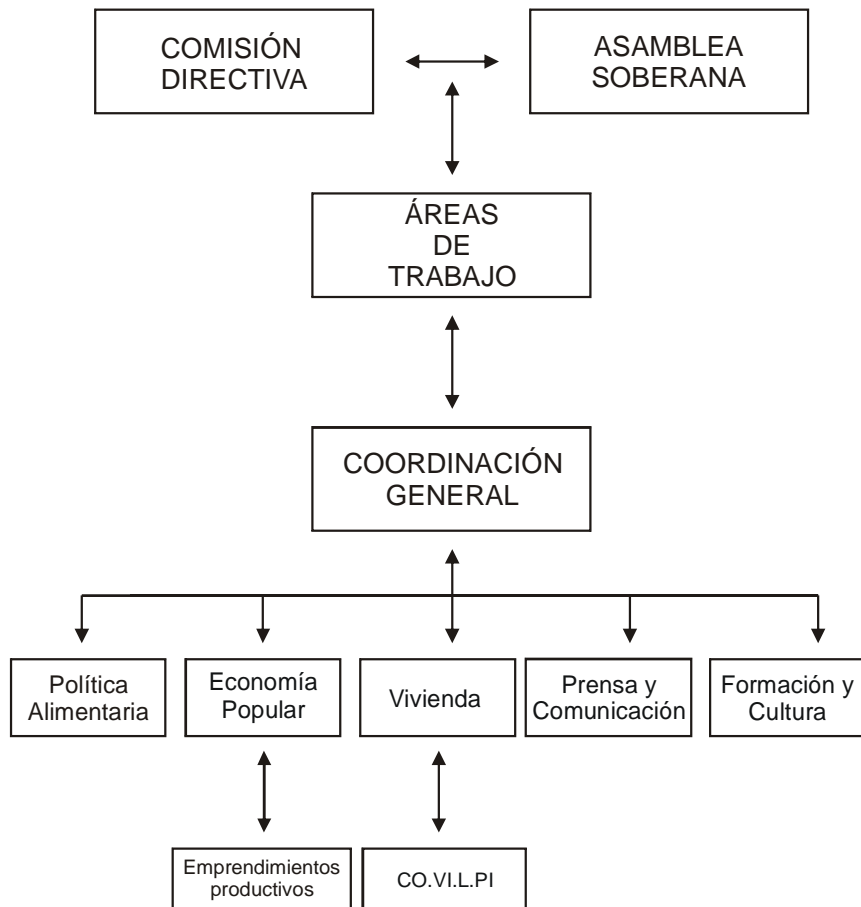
COMISIÓN DIRECTIVA

ASAMBLEA SOBERANA

ÁREAS DE TRABAJO

COORDINACIÓN GENERAL

Política Alimentaria

Economía Popular

Vivienda

Prensa y Comunicación

Formación y Cultura

Emprendimientos productivos

CO.VI.L.PI